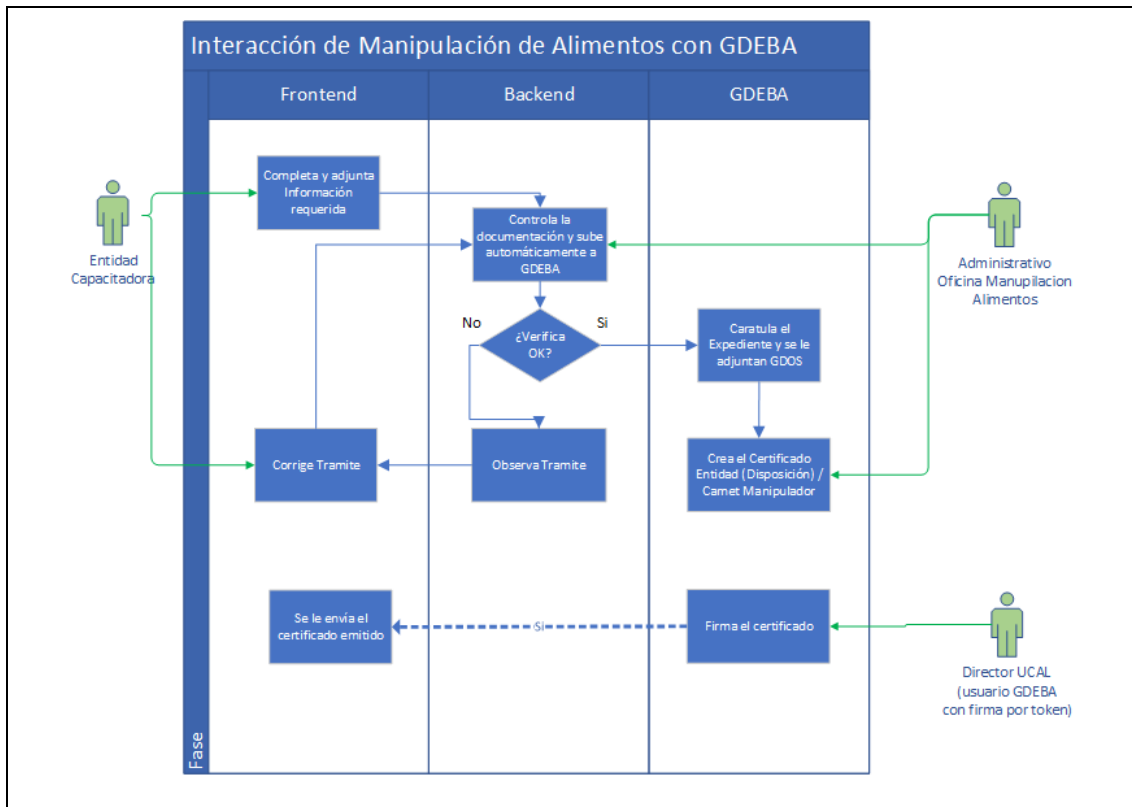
Interacción de Manipulación de Alimentos con GDEBA

Frontend

Backend

GDEBA

Entidad Capacitadora

Completa y adjunta Información requerida

Controla la documentación y sube automáticamente a GDEBA

Administrativo Oficina Manupilacion Alimentos

No

Si

¿Verifica OK?

Caratula el Expediente y se le adjuntan GDOS

Corrige Tramite

Observa Tramite

Crea el Certificado Entidad (Disposición) / Carnet Manipulador

Se le envía el certificado emitido

Si

Firma el certificado

Director UCAL (usuario GDEBA con firma por token)

Fase